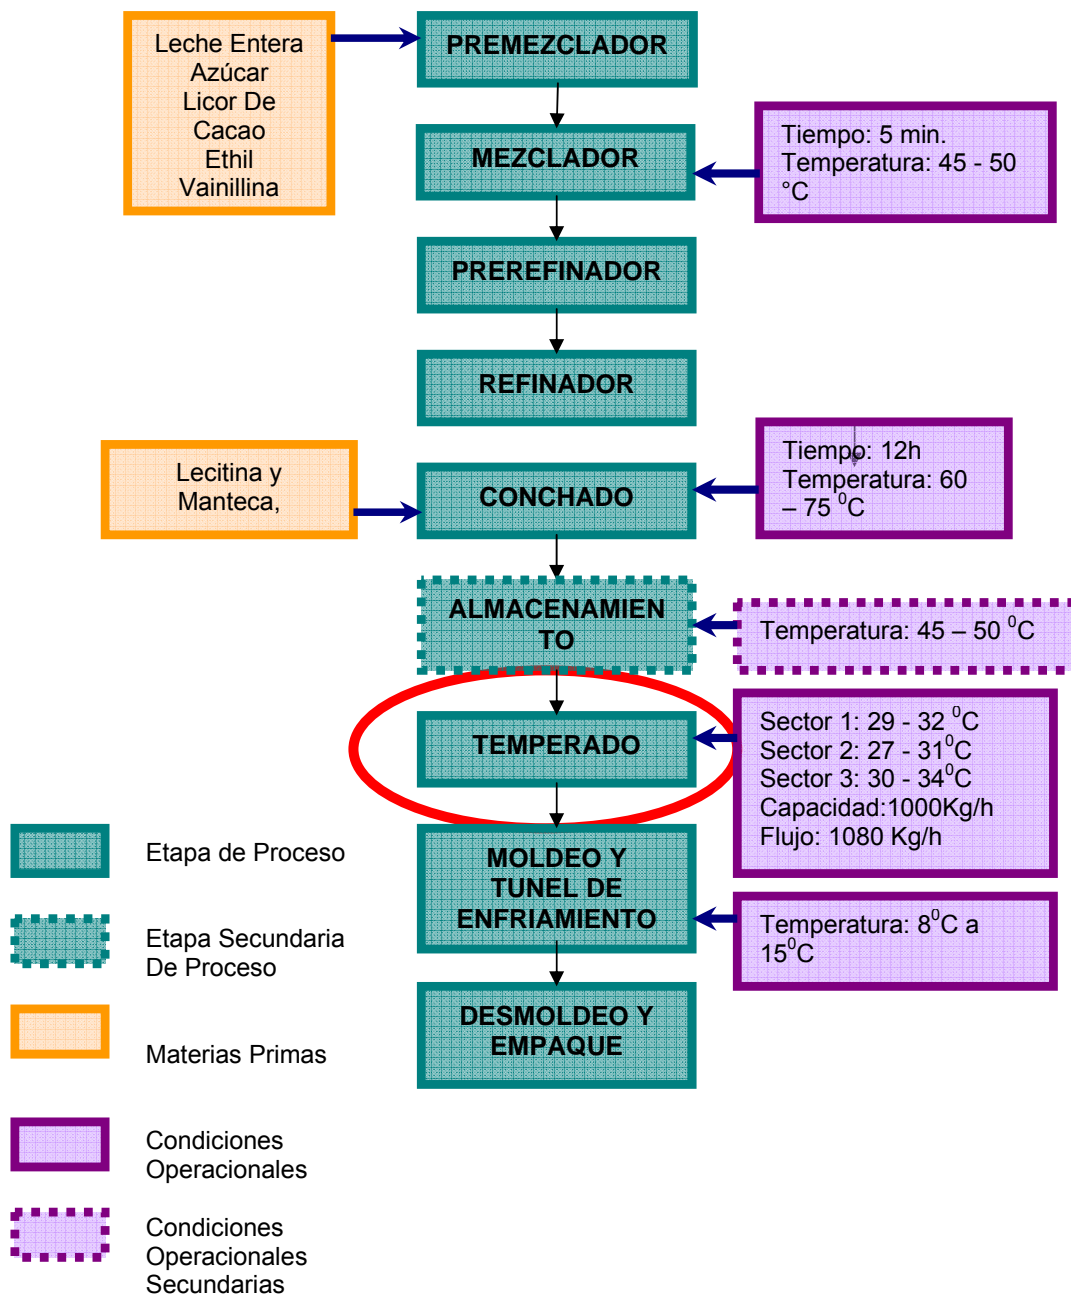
Leche Entera
Azúcar
Licor De
Cacao
Ethil
Vainillina

PREMEZCLADOR

MEZCLADOR

Tiempo: 5 min.
Temperatura: 45 - 50 °C

PREREFINADOR

REFINADOR

Lecitina y
Manteca,

CONCHADO

Tiempo: 12h
Temperatura: 60 – 75 $^0$C

ALMACENAMIENTO

Temperatura: 45 – 50 $^0$C

TEMPERADO

Sector 1: 29 - 32 $^0$C
Sector 2: 27 - 31$^0$C
Sector 3: 30 - 34$^0$C
Capacidad:1000Kg/h
Flujo: 1080 Kg/h

MOLDEO Y
TUNEL DE
ENFRIAMIENTO

Temperatura: 8$^0$C a 15$^0$C

DESMOLDEO Y
EMPAQUE

Etapa de Proceso

Etapa Secundaria
De Proceso

Materias Primas

Condiciones
Operacionales

Condiciones
Operacionales
Secundarias